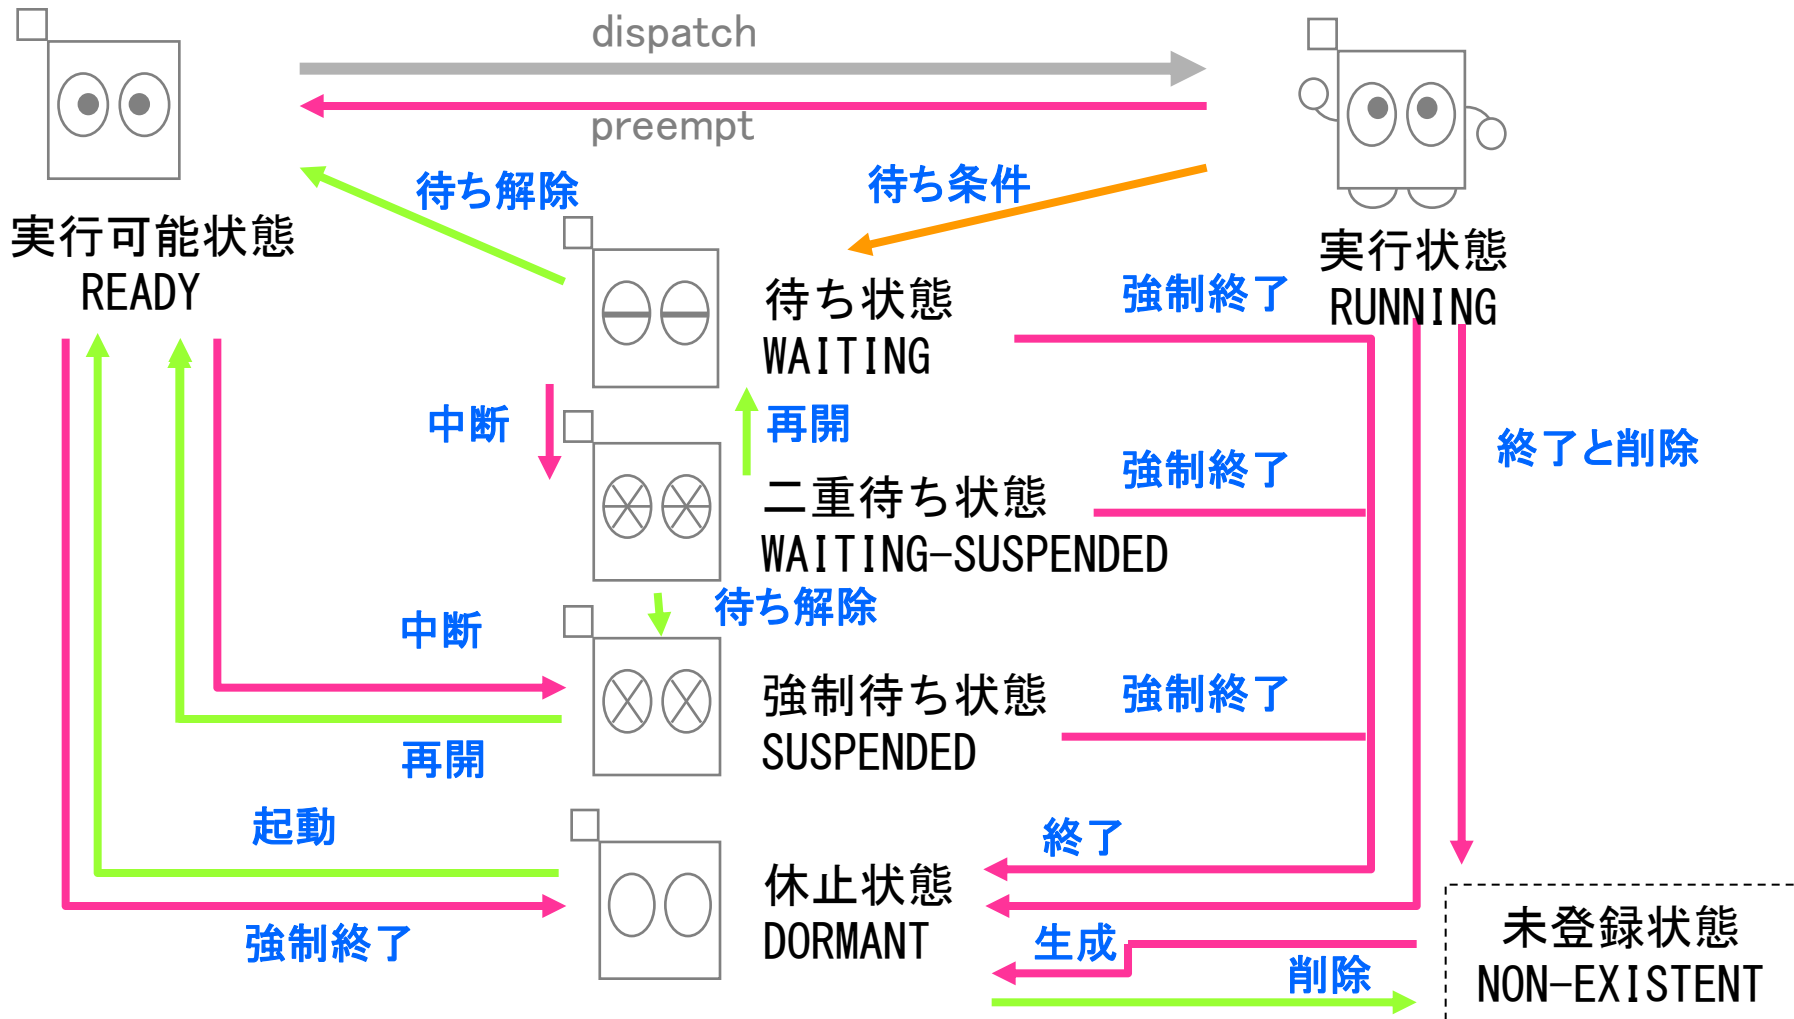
dispatch

preempt

実行可能状態
READY

待ち解除

待ち条件

実行状態
RUNNING

待ち状態
WAITING

強制終了

中断

再開

二重待ち状態
WAITING-SUSPENDED

強制終了

終了と削除

待ち解除

中断

強制待ち状態
SUSPENDED

強制終了

再開

起動

終了

休止状態
DORMANT

生成

削除

強制終了

未登録状態
NON-EXISTENT